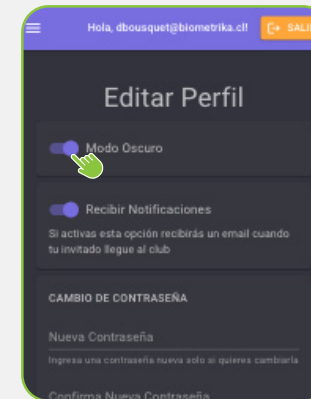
Hola, dbousquet@biometrika.cl! SALI

Editar Perfil

Modo Oscuro

Recibir Notificaciones

Si activas esta opción recibirás un email cuando tu invitado llegue al club

CAMBIO DE CONTRASEÑA

Nueva Contraseña

Ingresa una contraseña nueva solo si quieres cambiarla

Confirma Nueva Contraseña